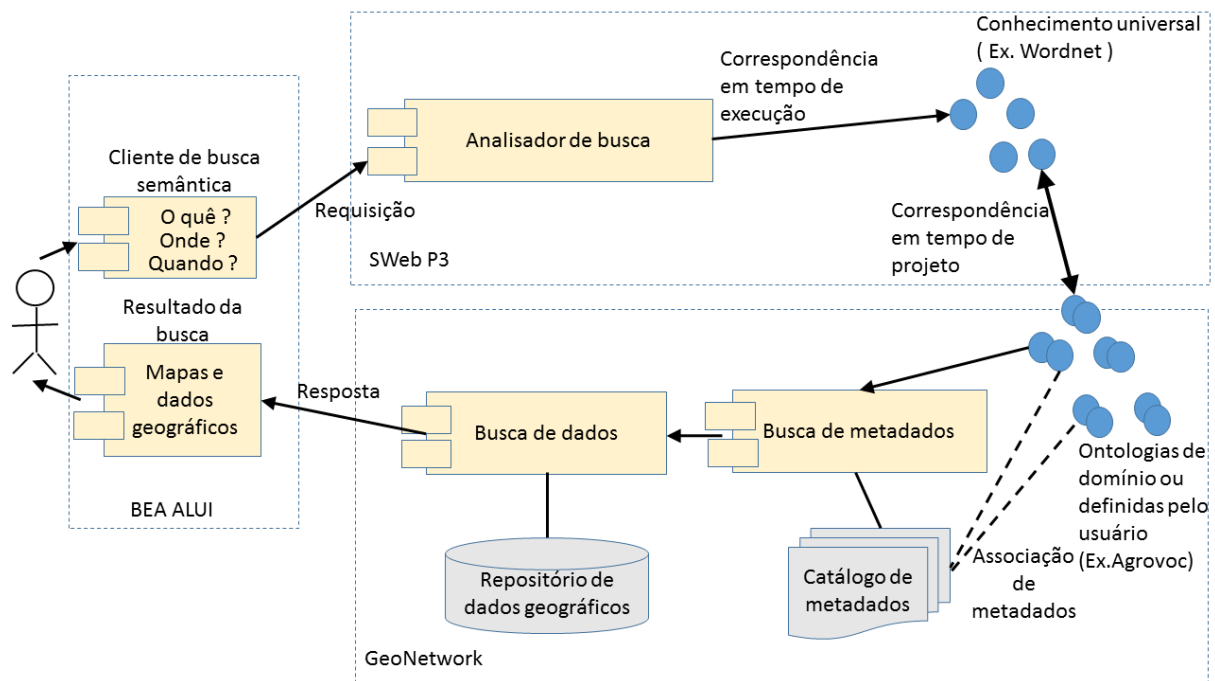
Conhecimento universal
( Ex. Wordnet )

Correspondência em tempo de execução

Analisador de busca

Cliente de busca semântica

O quê ?
Onde ?
Quando ?

Requisição

SWeb P3

Correspondência em tempo de projeto

Resultado da busca

Mapas e dados geográficos

Resposta

Busca de dados

Busca de metadados

Ontologias de domínio ou definidas pelo usuário (Ex.Agrovoc)

BEA ALUI

Repositório de dados geográficos

Catálogo de metadados

Associação de metadados

GeoNetwork